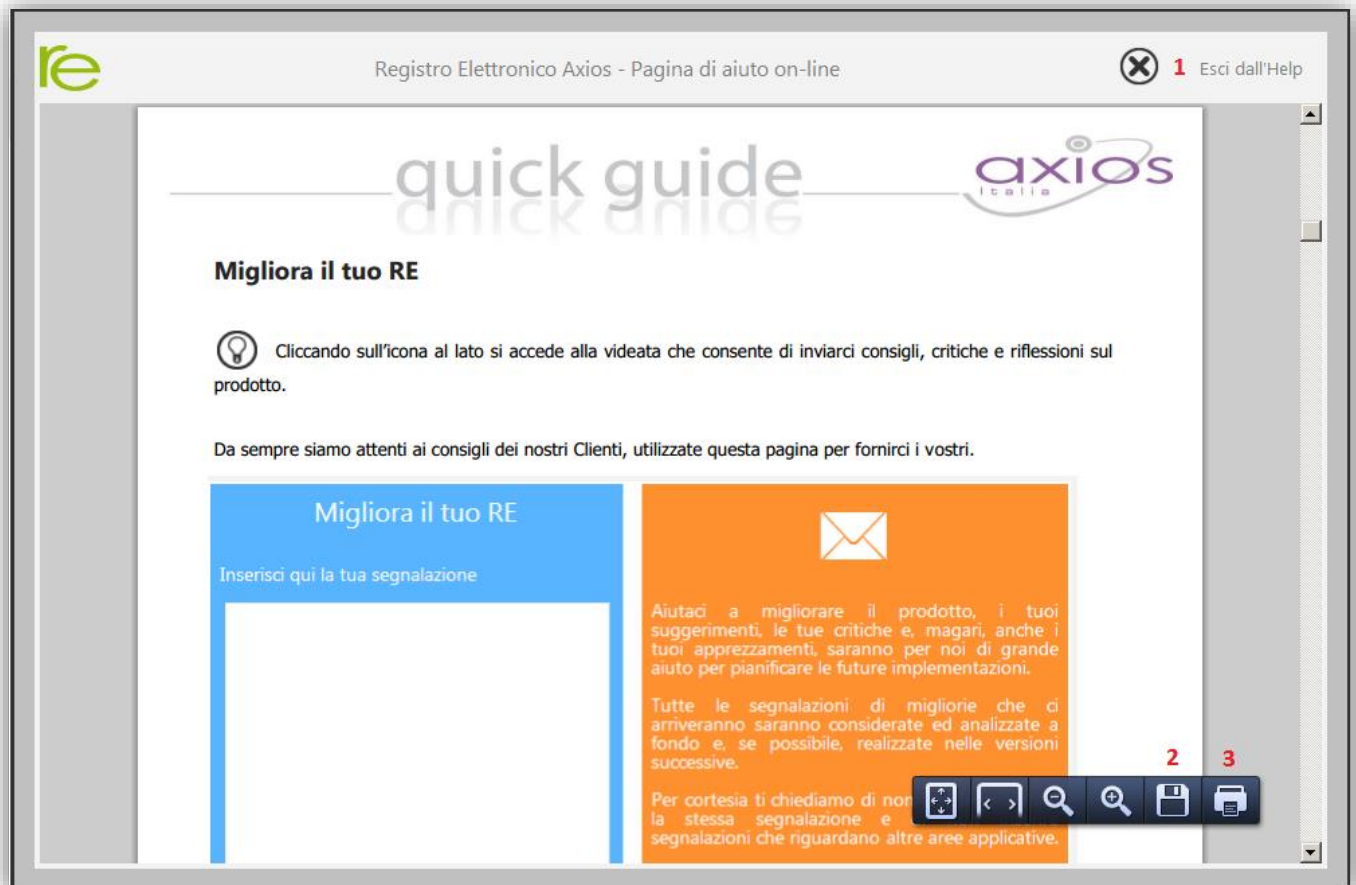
re

Registro Elettronico Axios - Pagina di aiuto on-line

1 Esci dall'Help

quick guide

axios
italia

Migliora il tuo RE

Cliccando sull'icona al lato si accede alla videata che consente di inviarci consigli, critiche e riflessioni sul prodotto.

Da sempre siamo attenti ai consigli dei nostri Clienti, utilizzate questa pagina per fornirci i vostri.

Migliora il tuo RE

Inserisci qui la tua segnalazione

Aiutaci a migliorare il prodotto, i tuoi suggerimenti, le tue critiche e, magari, anche i tuoi apprezzamenti, saranno per noi di grande aiuto per pianificare le future implementazioni.

Tutte le segnalazioni di migliorie che ci arriveranno saranno considerate ed analizzate a fondo e, se possibile, realizzate nelle versioni successive.

Per cortesia ti chiediamo di non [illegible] la stessa segnalazione e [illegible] segnalazioni che riguardano altre aree applicative.

2 3